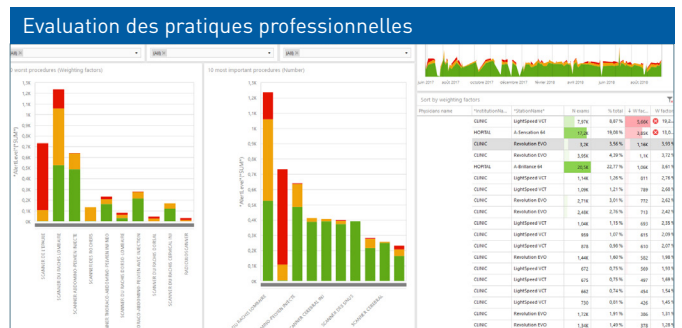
Evaluation des pratiques professionnelles

IAN ×
IAN ×
IAN ×

0 most procedures (Weighting factors)

10 most important procedures (Number)

1,8K
1,6K
1,4K
1,2K
1K
0,8K
0,6K
0,4K
0,2K
0K

1,8K
1,6K
1,4K
1,2K
1K
0,8K
0,6K
0,4K
0,2K
0K

SCANNER DU RACHIS LOMBAIRE
SCANNER ABDOMINO-PELVIEN INJECTE

juin 2017
août 2017
octobre 2017
décembre 2017
février 2018
avril 2018
juin 2018
août 2018

Sort by weighting factors

| Physician name | *InstitutionNa... | *StationName* | N exams | % total | N W fac... | W fac... |
|---|---|---|---|---|---|---|
| | CLINIC | LightSpeed VCT | 7,97K | 9,87 % | 5,95K | 13,0... |
| | HOPITAL | A-Sensation 64 | 17,2K | 19,08 % | 3,93K | 13,0... |
| | CLINIC | Revolution EVO | 3,2K | 3,56 % | 1,14K | 3,95 |
| | CLINIC | Revolution EVO | 3,95K | 4,39 % | 1,1K | 3,72 |
| | HOPITAL | A-Brilliance 64 | 20,5K | 22,77 % | 1,06K | 3,61 |
| | CLINIC | LightSpeed VCT | 1,14K | 1,26 % | 811 | 2,76 |
| | CLINIC | LightSpeed VCT | 1,09K | 1,21 % | 789 | 2,68 |
| | CLINIC | Revolution EVO | 2,71K | 3,01 % | 772 | 2,62 |
| | CLINIC | Revolution EVO | 2,48K | 2,76 % | 713 | 2,42 |
| | CLINIC | LightSpeed VCT | 1,04K | 1,15 % | 692 | 2,35 |
| | CLINIC | LightSpeed VCT | 963 | 1,07 % | 615 | 2,09 |
| | CLINIC | LightSpeed VCT | 876 | 0,95 % | 613 | 2,07 |
| | CLINIC | Revolution EVO | 1,44K | 1,60 % | 567 | 1,93 |
| | CLINIC | LightSpeed VCT | 672 | 0,75 % | 559 | 1,9 |
| | CLINIC | LightSpeed VCT | 873 | 0,97 % | 487 | 1,65 |
| | CLINIC | LightSpeed VCT | 663 | 0,74 % | 454 | 1,54 |
| | CLINIC | LightSpeed VCT | 730 | 0,81 % | 426 | 1,45 |
| | CLINIC | Revolution EVO | 1,72K | 1,91 % | 386 | 1,31 |
| | CLINIC | Revolution EVO | 1,34K | 1,49 % | 386 | 1,31 |